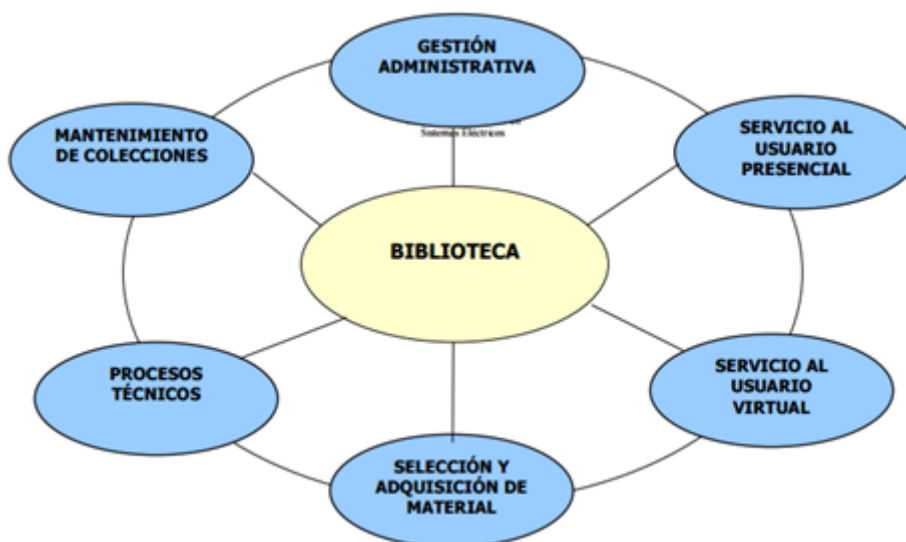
GESTIÓN ADMINISTRATIVA

MANTENIMIENTO DE COLECCIONES

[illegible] Sistemas Electricos

SERVICIO AL USUARIO PRESENCIAL

BIBLIOTECA

PROCESOS TÉCNICOS

SERVICIO AL USUARIO VIRTUAL

SELECCIÓN Y ADQUISICIÓN DE MATERIAL